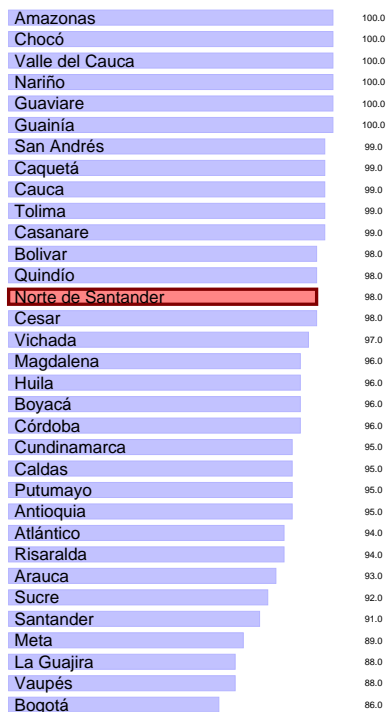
| | |
|---|---|
| Amazonas | 100.0 |
| Chocó | 100.0 |
| Valle del Cauca | 100.0 |
| Nariño | 100.0 |
| Guaviare | 100.0 |
| Guainía | 100.0 |
| San Andrés | 99.0 |
| Caquetá | 99.0 |
| Cauca | 99.0 |
| Tolima | 99.0 |
| Casanare | 99.0 |
| Bolivar | 98.0 |
| Quindío | 98.0 |
| Norte de Santander | 98.0 |
| Cesar | 98.0 |
| Vichada | 97.0 |
| Magdalena | 96.0 |
| Huila | 96.0 |
| Boyacá | 96.0 |
| Córdoba | 96.0 |
| Cundinamarca | 95.0 |
| Caldas | 95.0 |
| Putumayo | 95.0 |
| Antioquia | 95.0 |
| Atlántico | 94.0 |
| Risaralda | 94.0 |
| Arauca | 93.0 |
| Sucre | 92.0 |
| Santander | 91.0 |
| Meta | 89.0 |
| La Guajira | 88.0 |
| Vaupés | 88.0 |
| Bogotá | 86.0 |